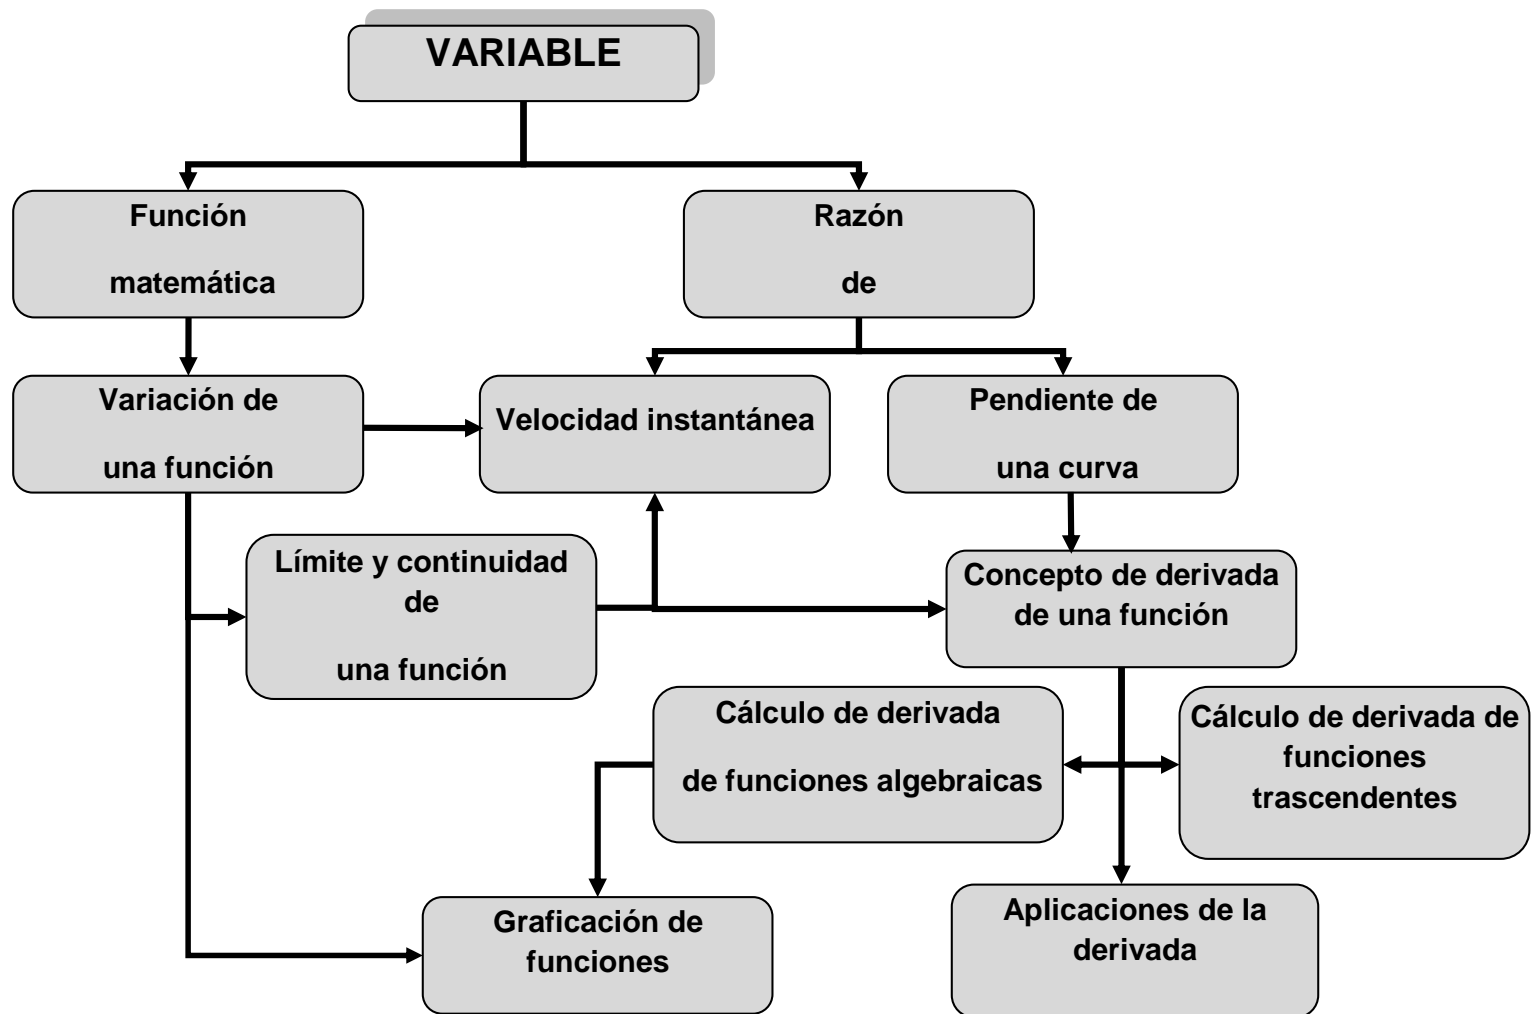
VARIABLE

Función

matemática

Razón

de

Variación de

una función

Velocidad instantánea

Pendiente de

una curva

Límite y continuidad de

una función

Concepto de derivada de una función

Cálculo de derivada

de funciones algebraicas

Cálculo de derivada de funciones trascendentes

Graficación de funciones

Aplicaciones de la derivada